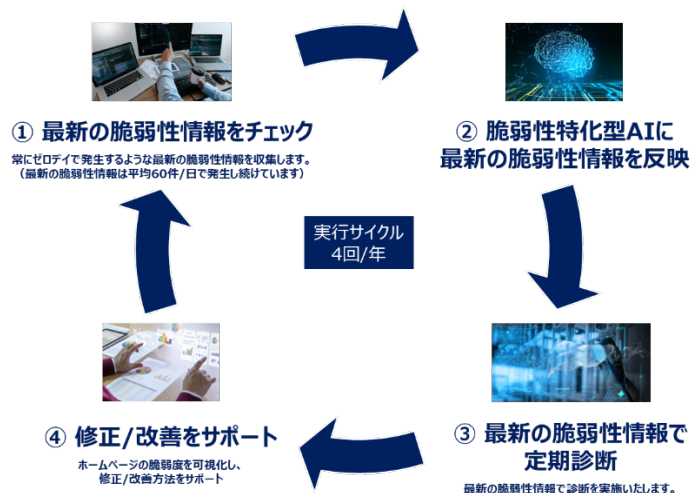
① 最新の脆弱性情報をチェック

常にゼロデイで発生するような最新の脆弱性情報を収集します。
（最新の脆弱性情報は平均60件/日で発生し続けています）

② 脆弱性特化型AIに最新の脆弱性情報を反映

実行サイクル
4回/年

③ 最新の脆弱性情報で定期診断

最新の脆弱性情報で診断を実施いたします。

④ 修正/改善をサポート

ホームページの脆弱度を可視化し、
修正/改善方法をサポート